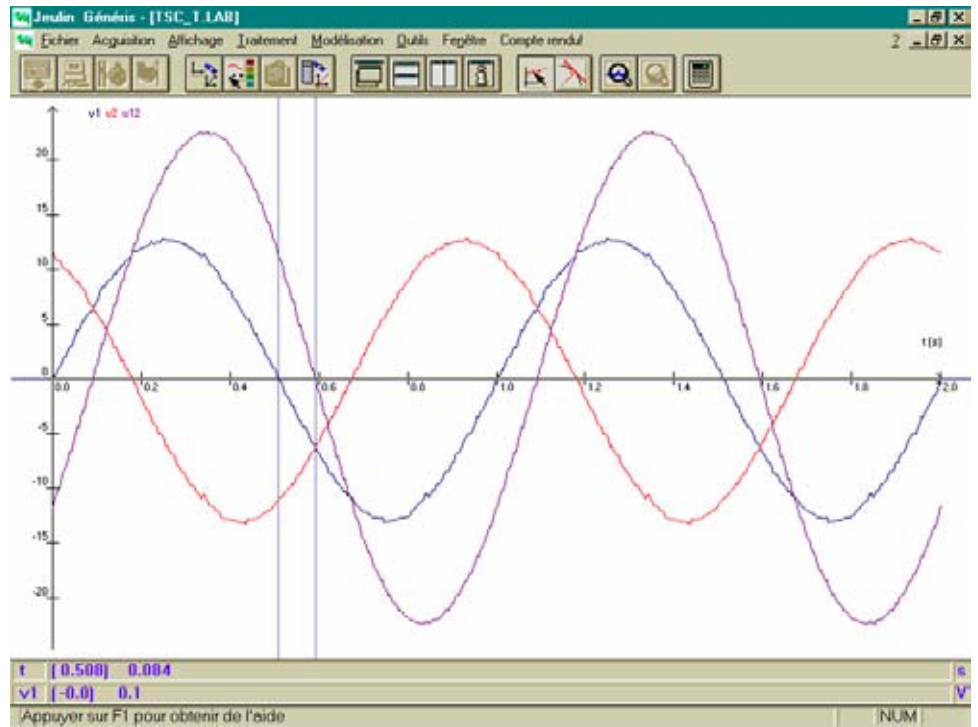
Jeulin Généris - [TSC_T.LAB]

Fichier Acquisition Affichage Traitement Modélisation Outils Fenêtre Compte rendu

2

v1 v2 u12

20
15
10
5
0
-5
-10
-15
-20

0.0 0.2 0.4 0.6 0.8 1.0 1.2 1.4 1.6 1.8 2.0

t (s)

t [0.508] 0.084 s
v1 [-0.0] 0.1 V

Appuyer sur F1 pour obtenir de l'aide

NUM